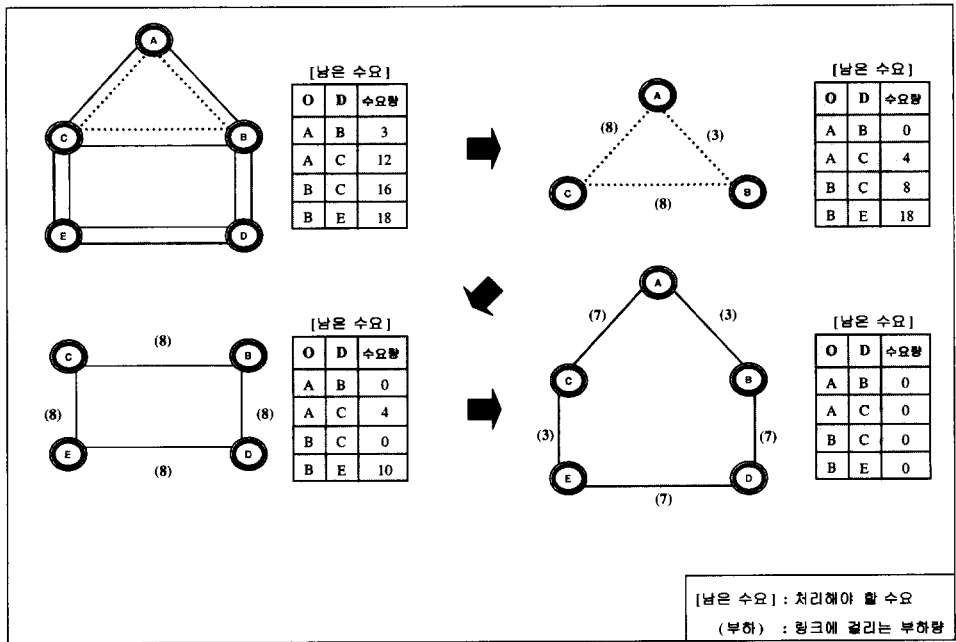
A
C
B
E
D

[남은 수요]

| O | D | 수요량 |
|---|---|---|
| A | B | 3 |
| A | C | 12 |
| B | C | 16 |
| B | E | 18 |

A
(8)
(3)
C
B
(8)

[남은 수요]

| O | D | 수요량 |
|---|---|---|
| A | B | 0 |
| A | C | 4 |
| B | C | 8 |
| B | E | 18 |

(8)
C
B
(8)
(8)
E
D
(8)

[남은 수요]

| O | D | 수요량 |
|---|---|---|
| A | B | 0 |
| A | C | 4 |
| B | C | 0 |
| B | E | 10 |

A
(7)
(3)
C
B
(3)
(7)
E
D
(7)

[남은 수요]

| O | D | 수요량 |
|---|---|---|
| A | B | 0 |
| A | C | 0 |
| B | C | 0 |
| B | E | 0 |

[남은 수요] : 처리해야 할 수요
(부하) : 링크에 걸리는 부하량